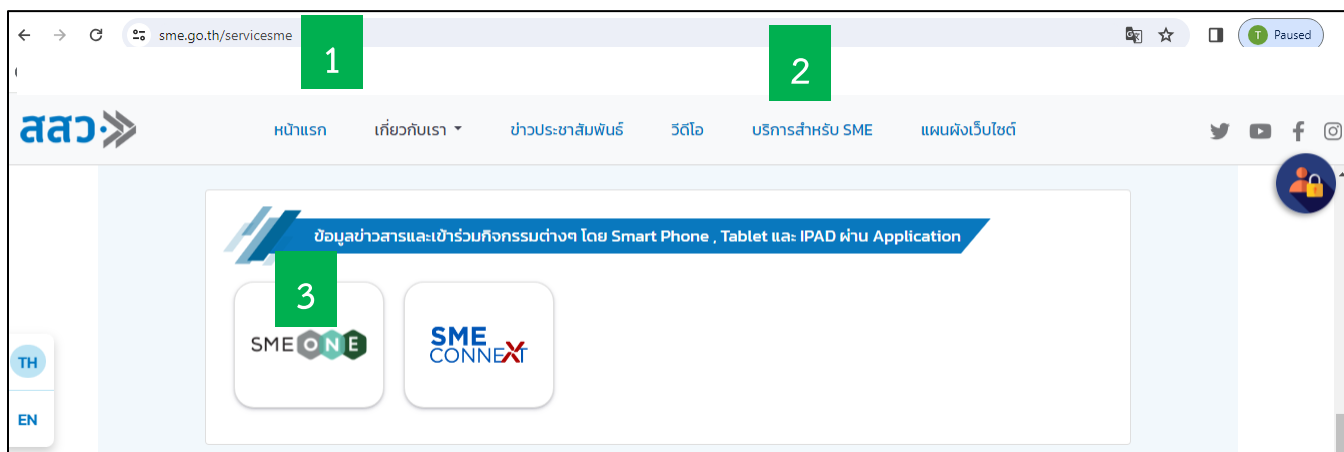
sme.go.th/servicesme

1

2

T Paused

สสว.

หน้าแรก เกี่ยวกับเรา ข่าวประชาสัมพันธ์ วีดีโอ บริการสำหรับ SME แผนผังเว็บไซต์

ข้อมูลข่าวสารและเข้าร่วมกิจกรรมต่างๆ โดย Smart Phone , Tablet และ IPAD ผ่าน Application

3

SME ONE

SME CONNEXT

TH

EN